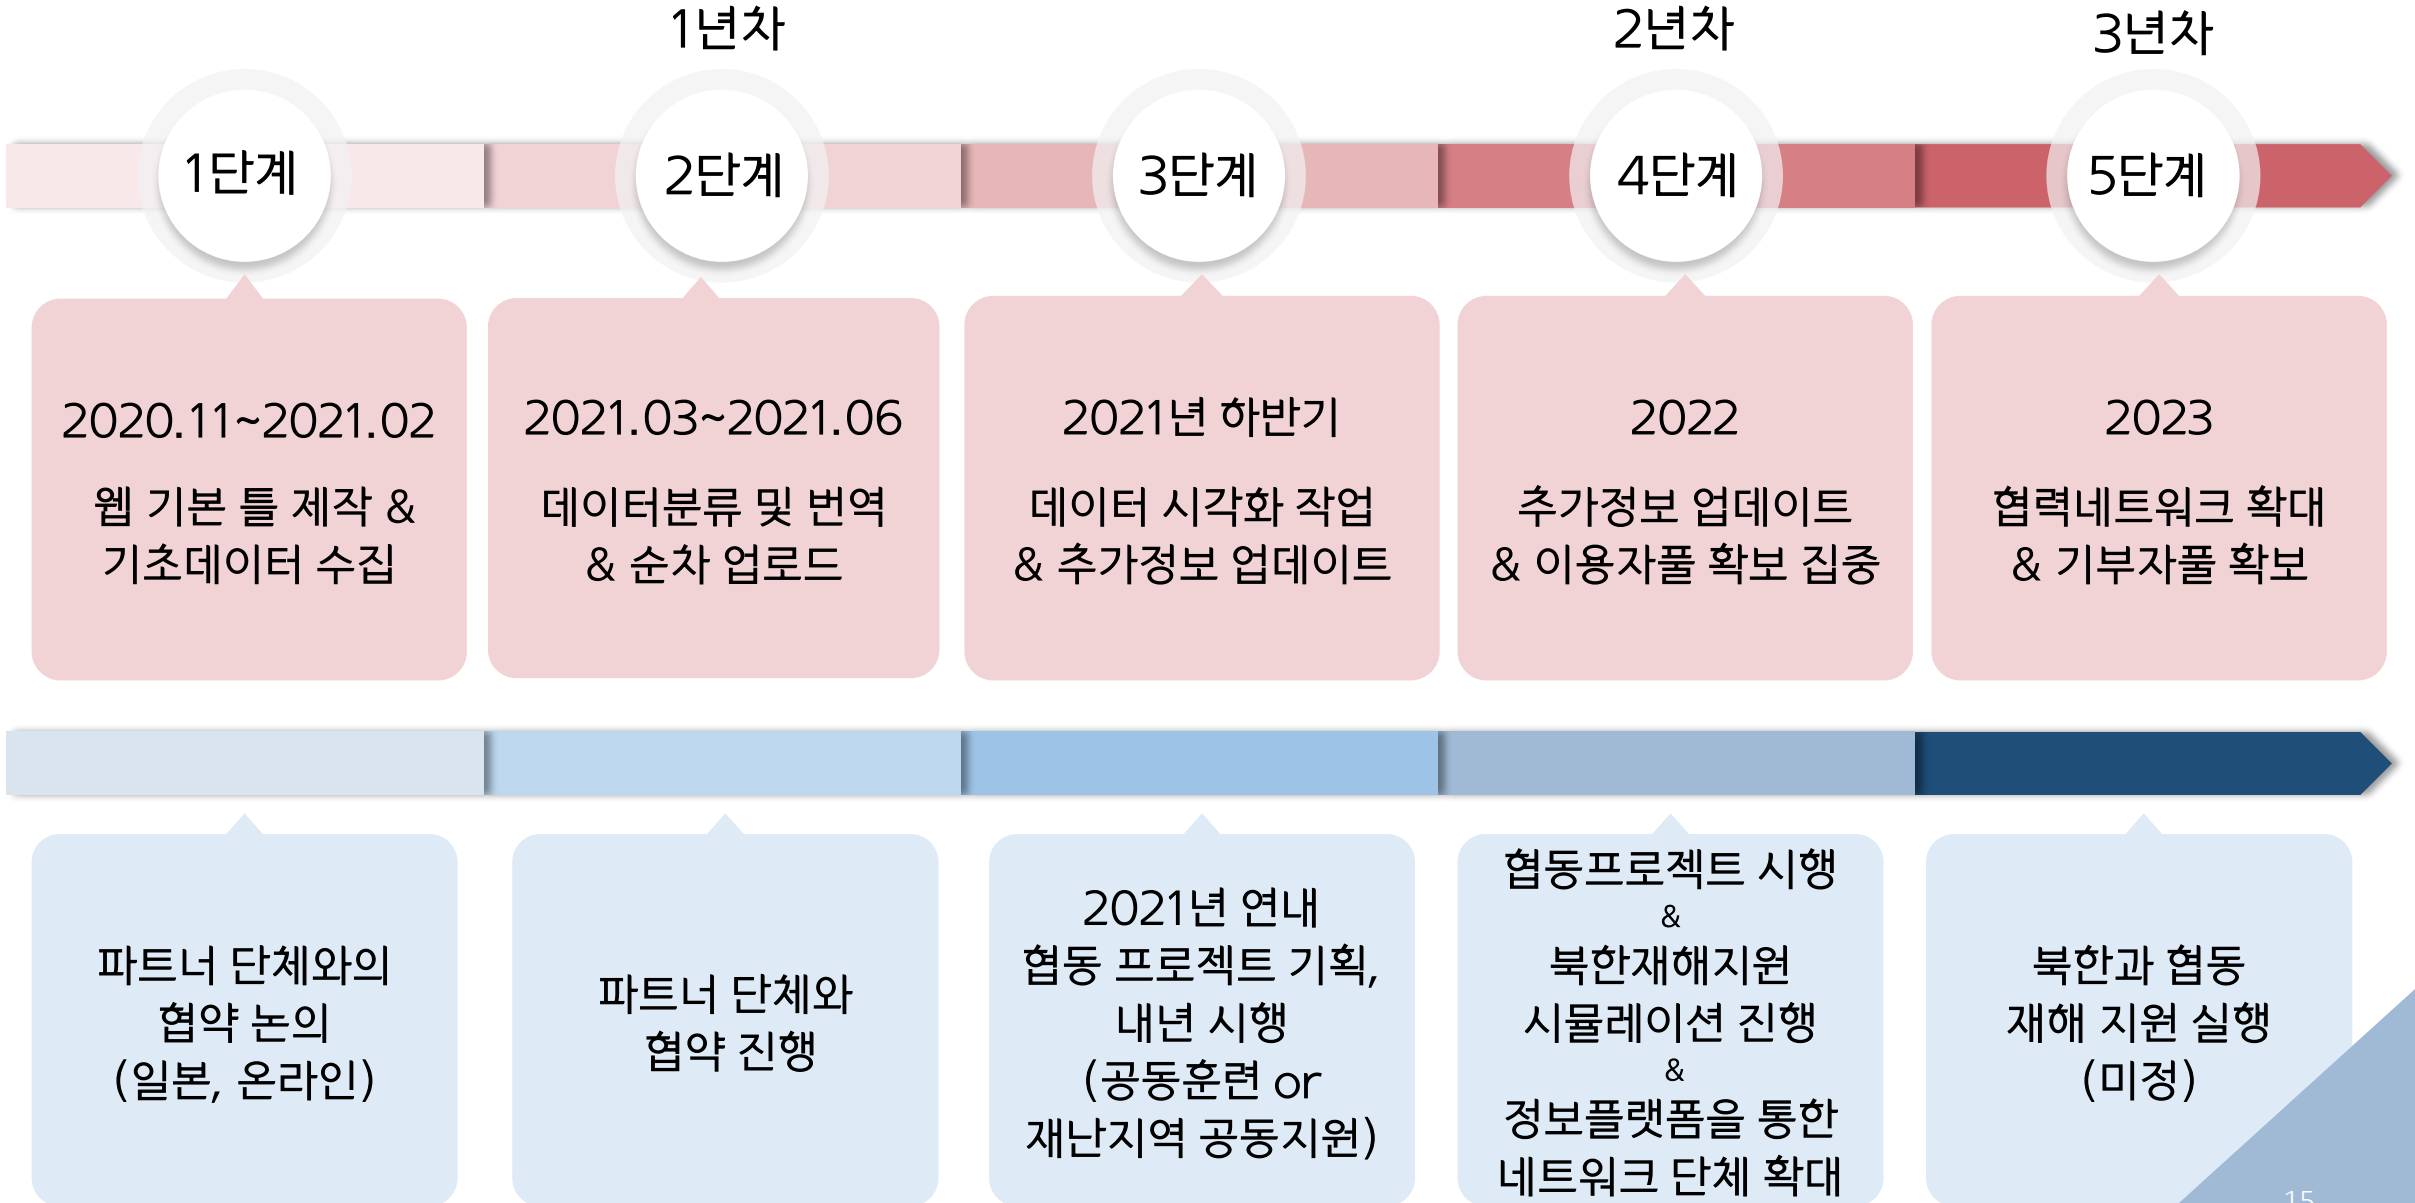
1년차

2년차

3년차

1단계

2단계

3단계

4단계

5단계

2020.11~2021.02
웹 기본 틀 제작 & 기초데이터 수집

2021.03~2021.06
데이터분류 및 번역 & 순차 업로드

2021년 하반기
데이터 시각화 작업 & 추가정보 업데이트

2022
추가정보 업데이트 & 이용자풀 확보 집중

2023
협력네트워크 확대 & 기부자풀 확보

파트너 단체와의 협약 논의 (일본, 온라인)

파트너 단체와 협약 진행

2021년 연내 협동 프로젝트 기획, 내년 시행 (공동훈련 or 재난지역 공동지원)

협동프로젝트 시행
&
북한재해지원 시뮬레이션 진행
&
정보플랫폼을 통한 네트워크 단체 확대

북한과 협동 재해 지원 실행 (미정)

15